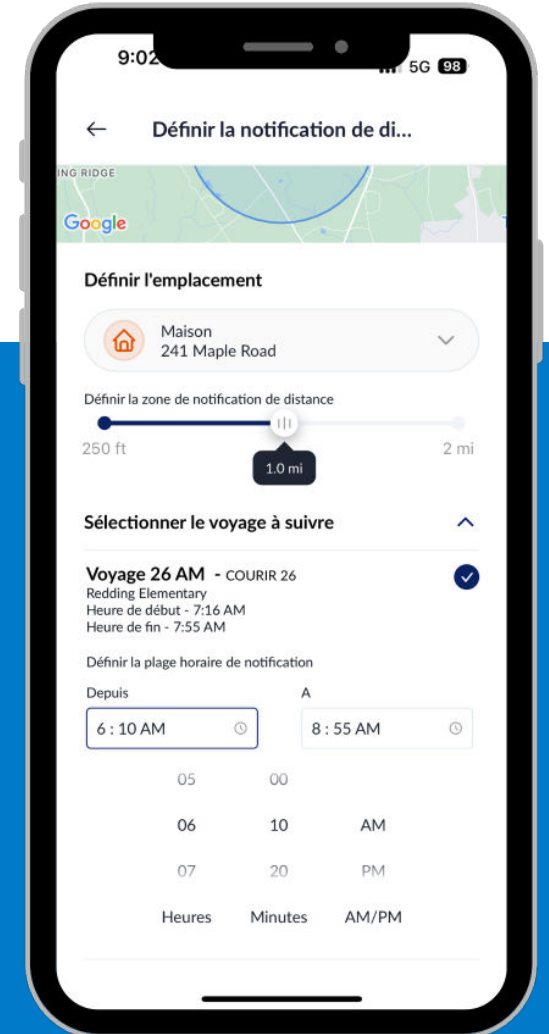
9:02
5G 98

Définir la notification de di...

ING RIDGE
Google

Définir l'emplacement

Maison
241 Maple Road

Définir la zone de notification de distance
250 ft
1.0 mi
2 mi

Sélectionner le voyage à suivre

Voyage 26 AM - COURIR 26
Redding Elementary
Heure de début - 7:16 AM
Heure de fin - 7:55 AM

Définir la plage horaire de notification
Depuis
6 : 10 AM
A
8 : 55 AM

05 00
06 10 AM
07 20 PM
Heures Minutes AM/PM